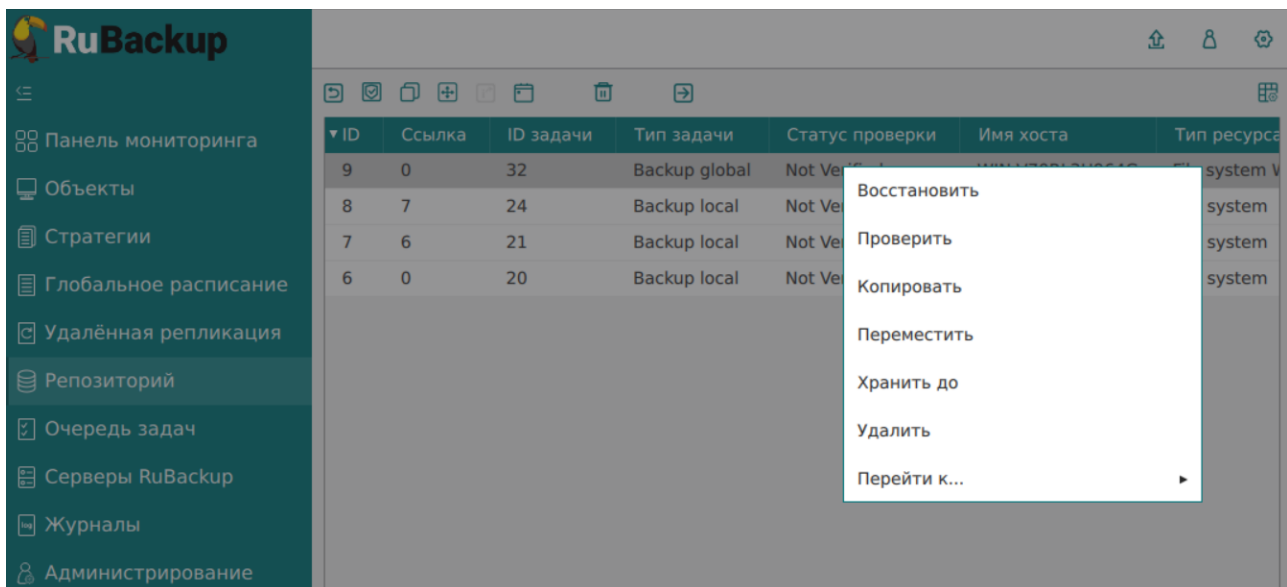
RuBackup

Панель мониторинга
Объекты
Стратегии
Глобальное расписание
Удалённая репликация
Репозиторий
Очередь задач
Серверы RuBackup
Журналы
Администрирование

| ID | Ссылка | ID задачи | Тип задачи | Статус проверки | Имя хоста | Тип ресурса |
|---|---|---|---|---|---|---|
| 9 | 0 | 32 | Backup global | Not Ve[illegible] | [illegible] | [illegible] system V |
| 8 | 7 | 24 | Backup local | Not Ve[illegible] | | system |
| 7 | 6 | 21 | Backup local | Not Ve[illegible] | | system |
| 6 | 0 | 20 | Backup local | Not Ve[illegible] | | system |

Восстановить
Проверить
Копировать
Переместить
Хранить до
Удалить
Перейти к...